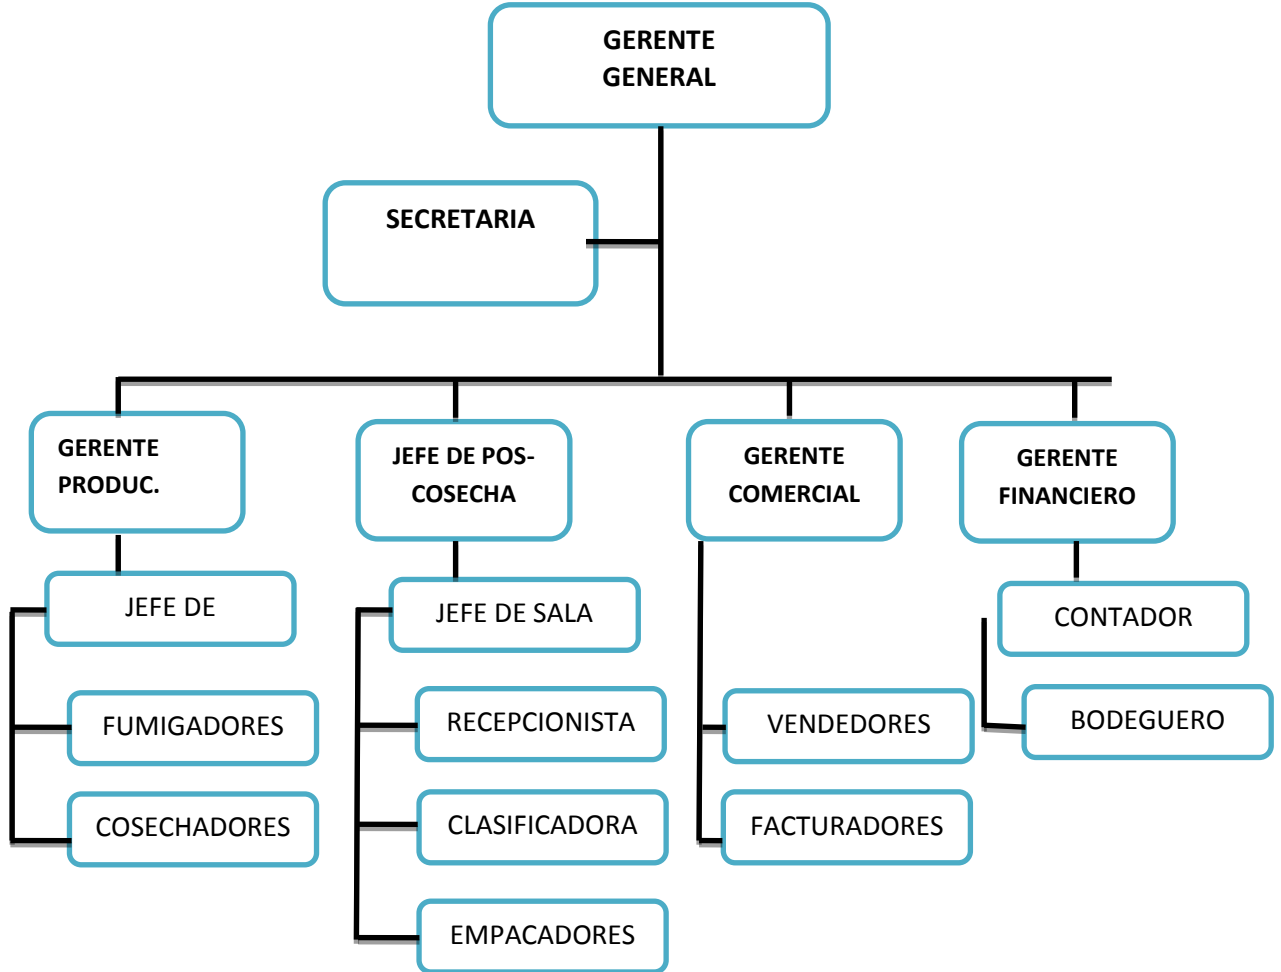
GERENTE GENERAL

SECRETARIA

GERENTE PRODUC.

JEFE DE

FUMIGADORES

COSECHADORES

JEFE DE POS-COSECHA

JEFE DE SALA

RECEPCIONISTA

CLASIFICADORA

EMPACADORES

GERENTE COMERCIAL

VENDEDORES

FACTURADORES

GERENTE FINANCIERO

CONTADOR

BODEGUERO